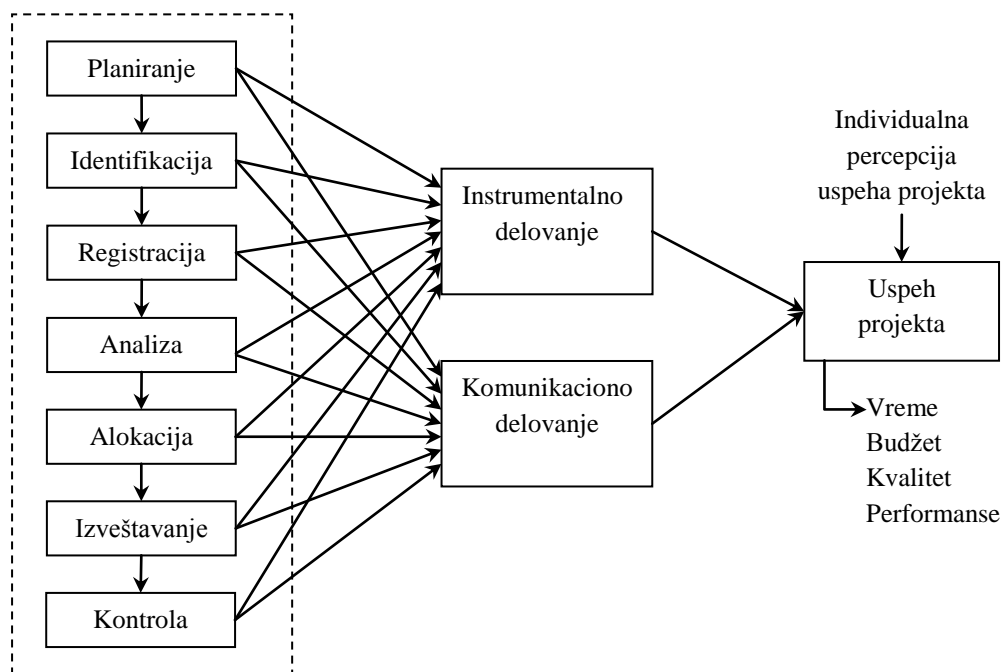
Planiranje

Identifikacija

Registracija

Analiza

Alokacija

Izveštavanje

Kontrola

Instrumentalno delovanje

Komunikaciono delovanje

Individualna percepcija uspeha projekta

Uspeh projekta

Vreme
Budžet
Kvalitet
Performanse